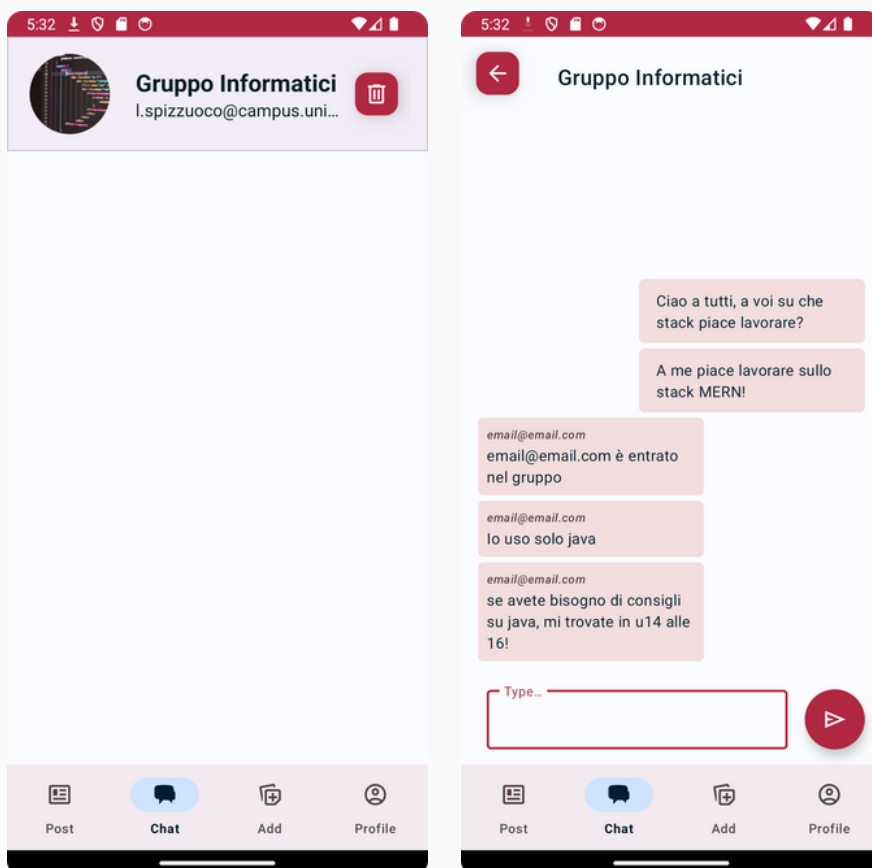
5:32

Gruppo Informatici
l.spizzuoco@campus.uni...

Post
Chat
Add
Profile

5:32

Gruppo Informatici

Ciao a tutti, a voi su che stack piace lavorare?

A me piace lavorare sullo stack MERN!

email@email.com
email@email.com è entrato nel gruppo

email@email.com
Io uso solo java

email@email.com
se avete bisogno di consigli su java, mi trovate in u14 alle 16!

Type...

Post
Chat
Add
Profile